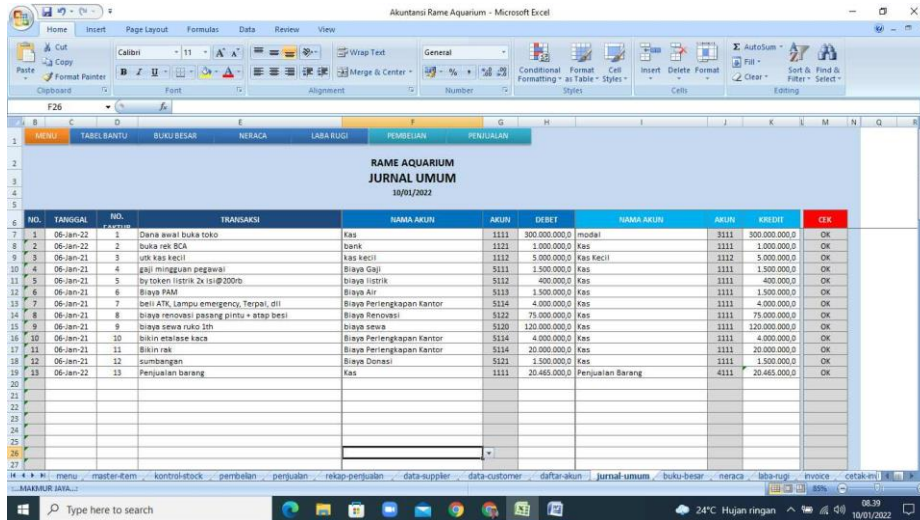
Akuntansi Rame Aquarium - Microsoft Excel

Home Insert Page Layout Formulas Data Review View

Cut Copy Format Painter Paste Clipboard Calibri 11 Font Wrap Text Merge & Center Alignment General Number Conditional Formatting Format as Table Cell Styles Styles Insert Delete Format Cells AutoSum Fill Clear Sort & Filter Find & Select Editing

F26

MENU TABEL BANTU BUKU BESAR NERACA LABA RUGI PEMBELIAN PENJUALAN

RAME AQUARIUM
JURNAL UMUM
10/01/2022

| NO. | TANGGAL | NO. FAKTUR | TRANSAKSI | NAMA AKUN | AKUN | DEBET | NAMA AKUN | AKUN | KREDIT | CEK |
|---|---|---|---|---|---|---|---|---|---|---|
| 1 | 06-Jan-22 | 1 | Dana awal buka toko | Kas | 1111 | 300.000.000,0 | modal | 3111 | 300.000.000,0 | OK |
| 2 | 06-Jan-21 | 2 | buka rek BCA | bank | 1121 | 1.000.000,0 | Kas | 1111 | 1.000.000,0 | OK |
| 3 | 06-Jan-21 | 3 | utk kas kecil | kas kecil | 1112 | 5.000.000,0 | Kas Kecil | 1112 | 5.000.000,0 | OK |
| 4 | 06-Jan-21 | 4 | gaji mingguan pegawai | Biaya Gaji | 5111 | 1.500.000,0 | Kas | 1111 | 1.500.000,0 | OK |
| 5 | 06-Jan-21 | 5 | by token listrik 2x isi@200rb | biaya listrik | 5112 | 400.000,0 | Kas | 1111 | 400.000,0 | OK |
| 6 | 06-Jan-21 | 6 | Biaya PAM | Biaya Air | 5113 | 1.500.000,0 | Kas | 1111 | 1.500.000,0 | OK |
| 7 | 06-Jan-21 | 7 | beli ATK, Lampu emergency, Terpal, dll | Biaya Perlengkapan Kantor | 5114 | 4.000.000,0 | Kas | 1111 | 4.000.000,0 | OK |
| 8 | 06-Jan-21 | 8 | biaya renovasi pasang pintu + atap besi | Biaya Renovasi | 5122 | 75.000.000,0 | Kas | 1111 | 75.000.000,0 | OK |
| 9 | 06-Jan-21 | 9 | biaya sewa ruko 1th | biaya sewa | 5120 | 120.000.000,0 | Kas | 1111 | 120.000.000,0 | OK |
| 10 | 06-Jan-21 | 10 | bikin etalase kaca | Biaya Perlengkapan Kantor | 5114 | 4.000.000,0 | Kas | 1111 | 4.000.000,0 | OK |
| 11 | 06-Jan-21 | 11 | Bikin rak | Biaya Perlengkapan Kantor | 5114 | 20.000.000,0 | Kas | 1111 | 20.000.000,0 | OK |
| 12 | 06-Jan-21 | 12 | sumbangan | Biaya Donasi | 5121 | 1.500.000,0 | Kas | 1111 | 1.500.000,0 | OK |
| 13 | 06-Jan-22 | 13 | Penjualan barang | Kas | 1111 | 20.465.000,0 | Penjualan Barang | 4111 | 20.465.000,0 | OK |

menu master-item kontrol-stock pembelian penjualan rekap-penjualan data-supplier data-customer daftar-akun jurnal-umum buku-besar neraca laba-rugi invoice cetak-in

MAKMUR JAYA... 85%

Type here to search 24°C Hujan ringan 08.39 10/01/2022